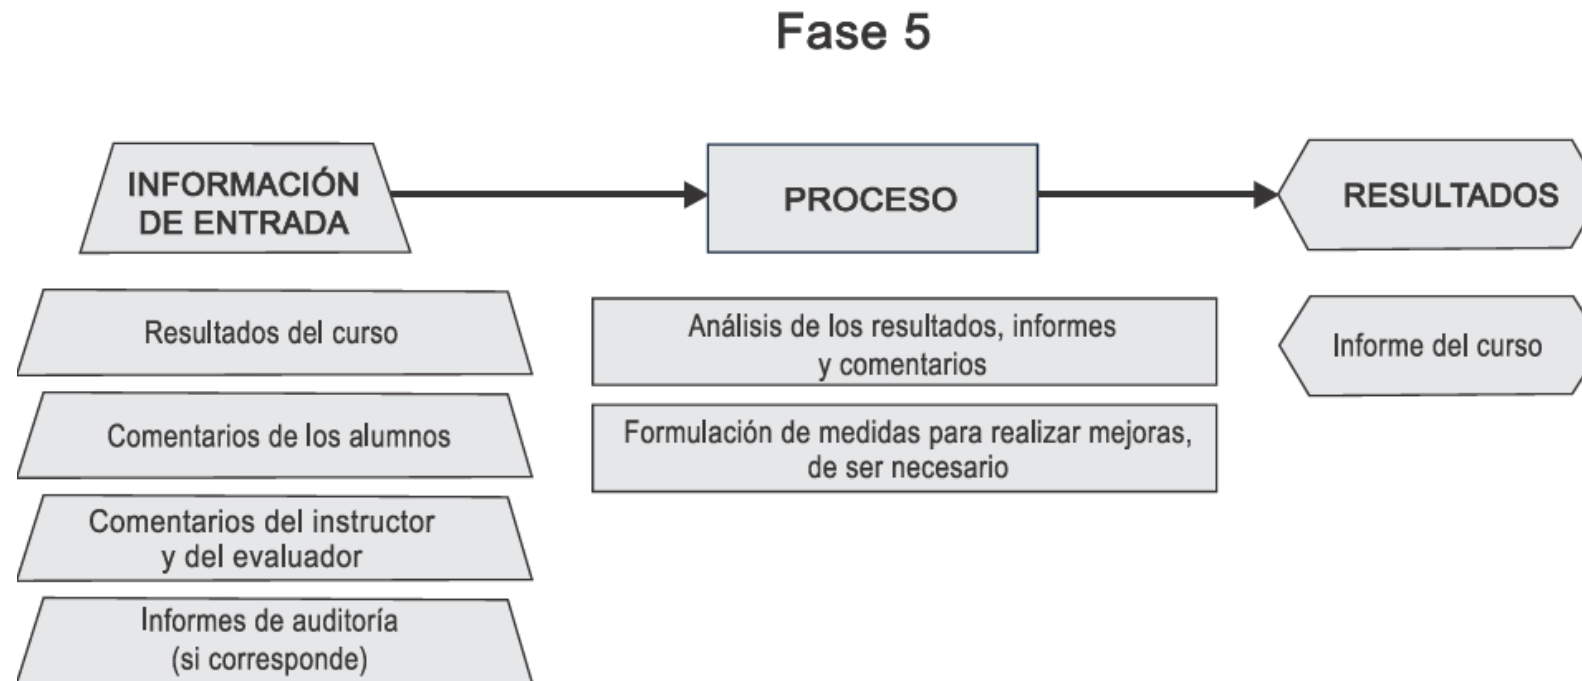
Fase 5

INFORMACIÓN DE ENTRADA

PROCESO

RESULTADOS

Resultados del curso

Comentarios de los alumnos

Comentarios del instructor y del evaluador

Informes de auditoría (si corresponde)

Análisis de los resultados, informes y comentarios

Formulación de medidas para realizar mejoras, de ser necesario

Informe del curso